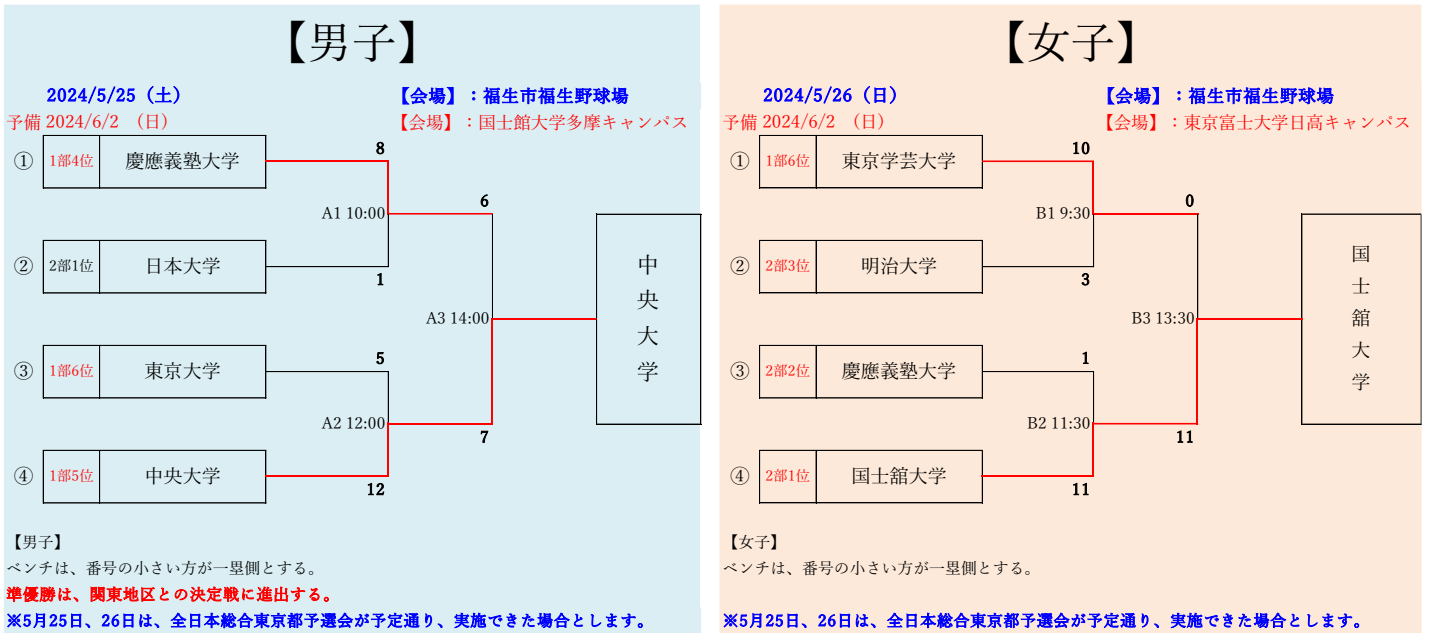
【男子】

2024/5/25（土）
【会場】：福生市福生野球場
予備 2024/6/2 （日）
【会場】：国士館大学多摩キャンパス

① 1部4位 慶應義塾大学 8
A1 10:00 6
② 2部1位 日本大学 1
A3 14:00
③ 1部6位 東京大学 5
A2 12:00 7
④ 1部5位 中央大学 12

中央大学

【男子】
ベンチは、番号の小さい方が一塁側とする。
準優勝は、関東地区との決定戦に進出する。
※5月25日、26日は、全日本総合東京都予選会が予定通り、実施できた場合とします。

【女子】

2024/5/26（日）
【会場】：福生市福生野球場
予備 2024/6/2 （日）
【会場】：東京富士大学日高キャンパス

① 1部6位 東京学芸大学 10
B1 9:30 0
② 2部3位 明治大学 3
B3 13:30
③ 2部2位 慶應義塾大学 1
B2 11:30 11
④ 2部1位 国士舘大学 11

国士舘大学

【女子】
ベンチは、番号の小さい方が一塁側とする。
※5月25日、26日は、全日本総合東京都予選会が予定通り、実施できた場合とします。